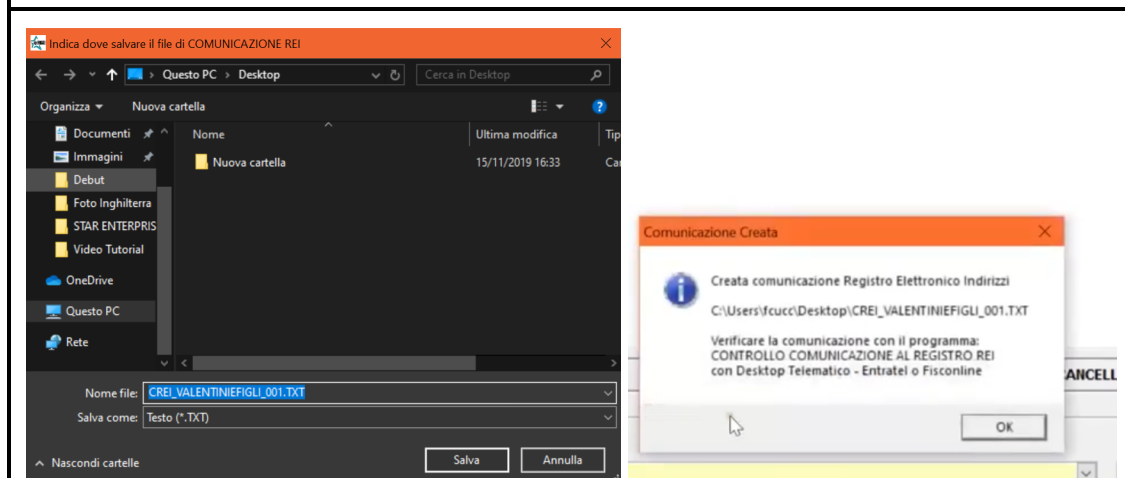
Indica dove salvare il file di COMUNICAZIONE REI

Questo PC > Desktop

Cerca in Desktop

Organizza ▾ Nuova cartella

Documenti
Immagini
Debut
Foto Inghilterra
STAR ENTERPRIS
Video Tutorial
OneDrive
Questo PC
Rete

| Nome | Ultima modifica | Tip |
|---|---|---|
| Nuova cartella | 15/11/2019 16:33 | Ca |

Nome file: CREI_VALENTINIEFIGLI_001.TXT
Salva come: Testo (*.TXT)

Nascondi cartelle

Salva Annulla

Comunicazione Creata

Creata comunicazione Registro Elettronico Indirizzi

C:\Users\fcucc\Desktop\CREI_VALENTINIEFIGLI_001.TXT

Verificare la comunicazione con il programma:
CONTROLLO COMUNICAZIONE AL REGISTRO REI
con Desktop Telematico - Entratel o Fisconline

OK

ANCELL